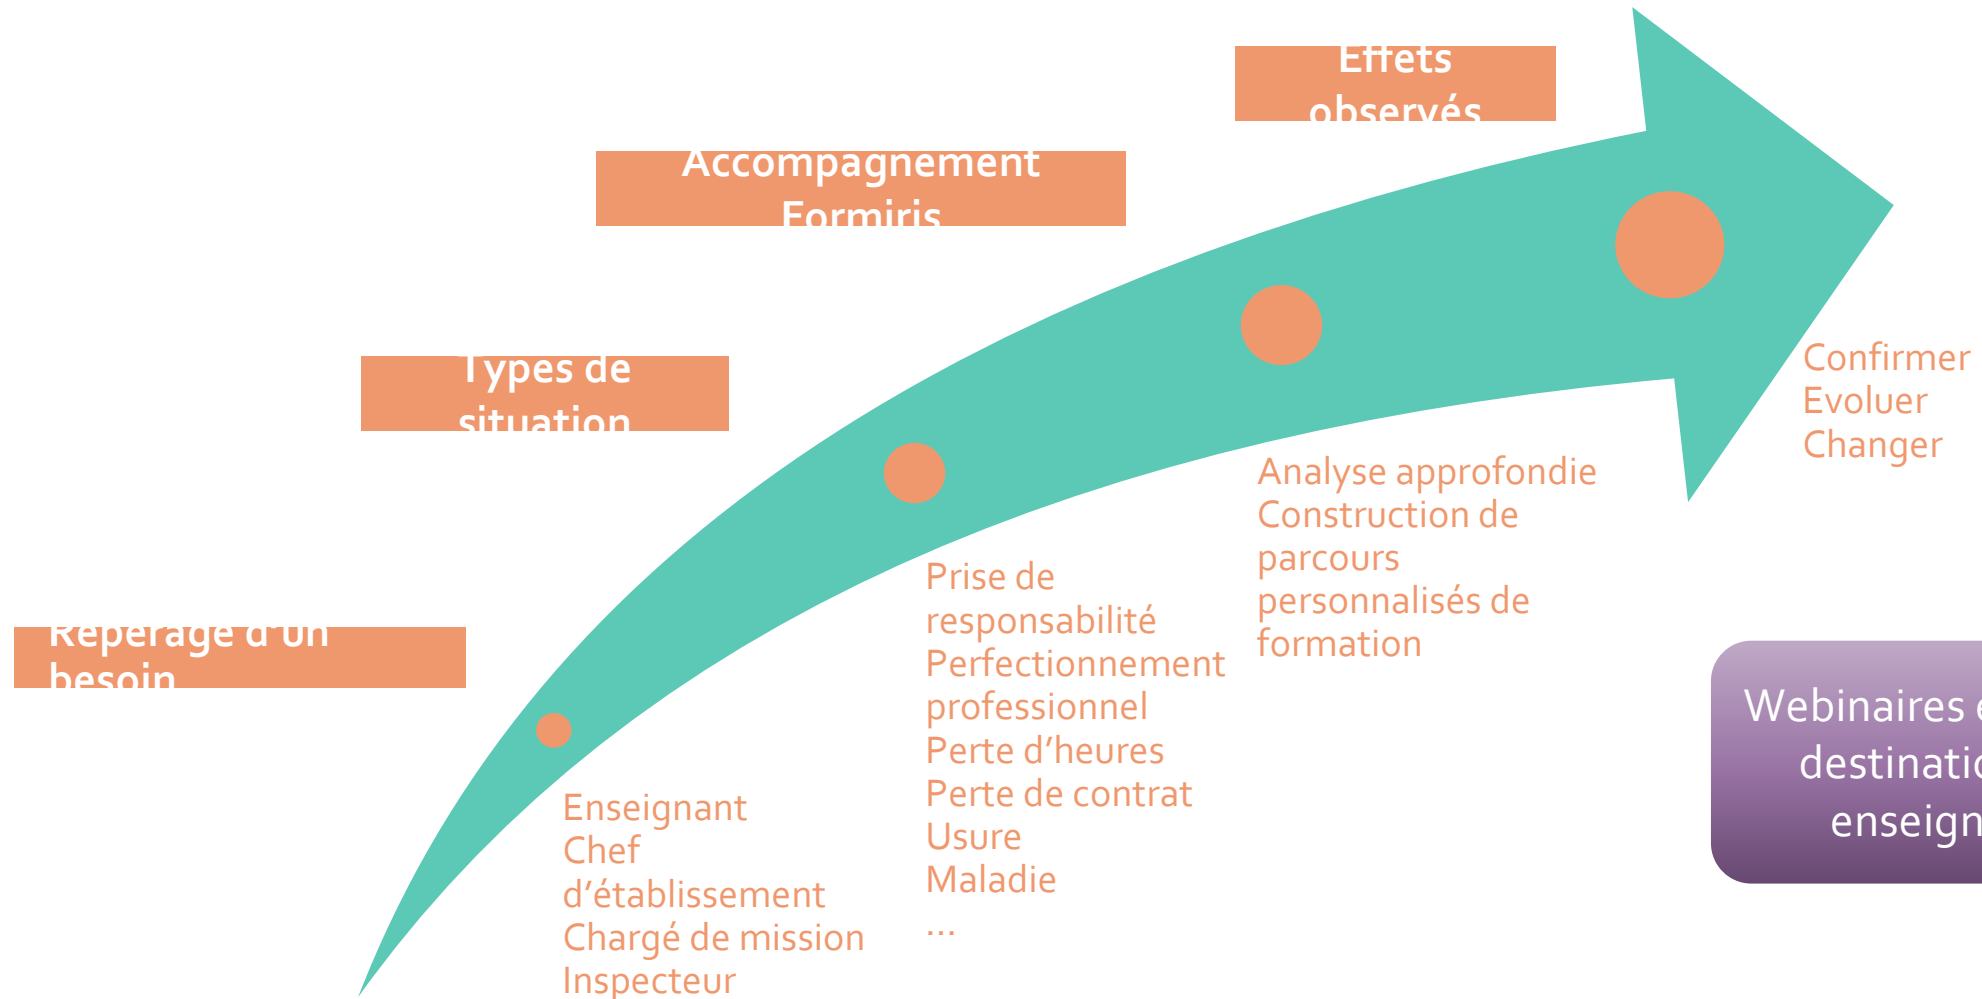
Effets observés

Accompagnement Formiris

Types de situation

Repérage d'un besoin

Confirmer
Evoluer
Changer

Analyse approfondie
Construction de parcours personnalisés de formation

Prise de responsabilité
Perfectionnement professionnel
Perte d'heures
Perte de contrat
Usure
Maladie
…

Enseignant
Chef d'établissement
Chargé de mission
Inspecteur

Webinaires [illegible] destinatio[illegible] enseign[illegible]